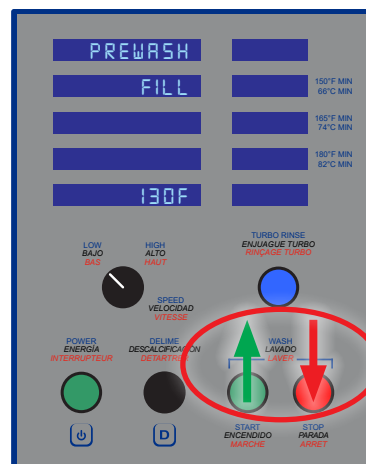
PREWASH

FILL

130F

150°F MIN
66°C MIN

165°F MIN
74°C MIN

180°F MIN
82°C MIN

LOW
BAJO
BAS

HIGH
ALTO
HAUT

SPEED
VELOCIDAD
VITESSE

TURBO RINSE
ENJUAGUE TURBO
RINÇAGE TURBO

POWER
ENERGÍA
INTERRUPTEUR

DELIME
DESCALCIFICACIÓN
DÉTARTRER

WASH
LAVADO
LAVER

START
ENCENDIDO
MARCHE

STOP
PARADA
ARRÊT

D